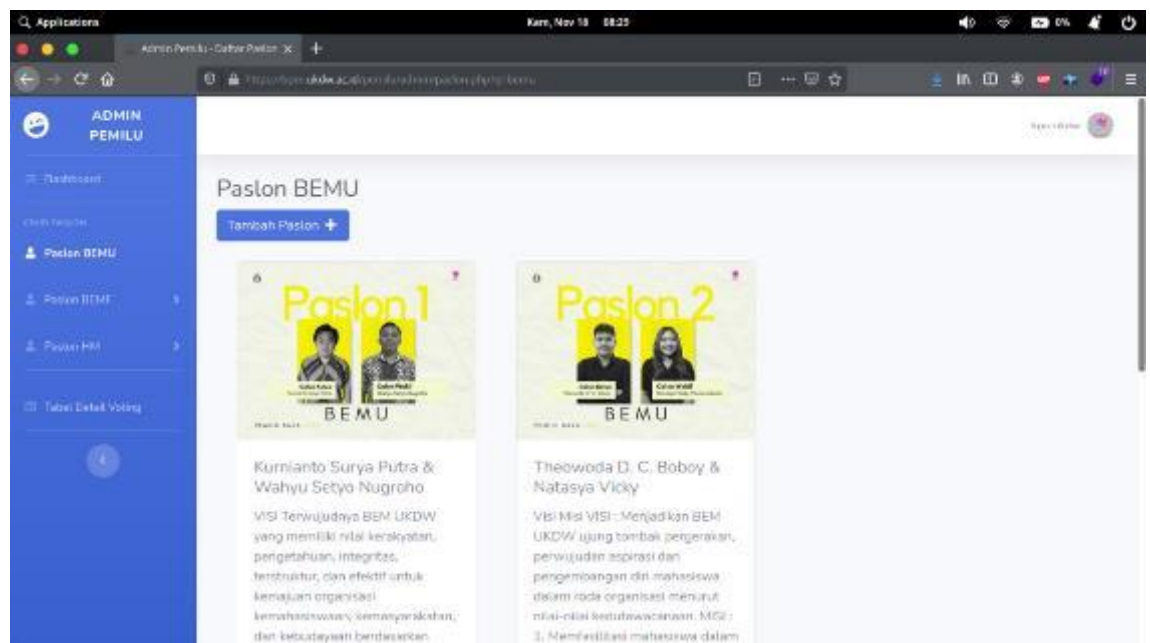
Applications

Kam, Nov 18 08:25

0%

Admin Pemilu - Daftar Paslon

ADMIN PEMILU

Dashboard

Paslon BEMU

Paslon BPMF

Paslon HM

Tabel Detail Voting

Paslon BEMU

Tambah Paslon +

Paslon 1

BEMU

Paslon 2

BEMU

Kurnianto Surya Putra & Wahyu Setyo Nugroho

VISI Terwujudnya BEM UKDW yang memiliki nilai kerakyatan, pengetahuan, integritas, terstruktur, dan efektif untuk kemajuan organisasi kemahasiswaan, kemasyarakatan, dan kebudayaan berdasarkan

Theowoda D. C. Boboy & Natasya Vicky

Visi Misi VISI : Menjadikan BEM UKDW ujung tombak pergerakan, perwujudan aspirasi dan pengembangan diri mahasiswa dalam roda organisasi menurut nilai-nilai kebudayaan. MISI : 1. Memfasilitasi mahasiswa dalam